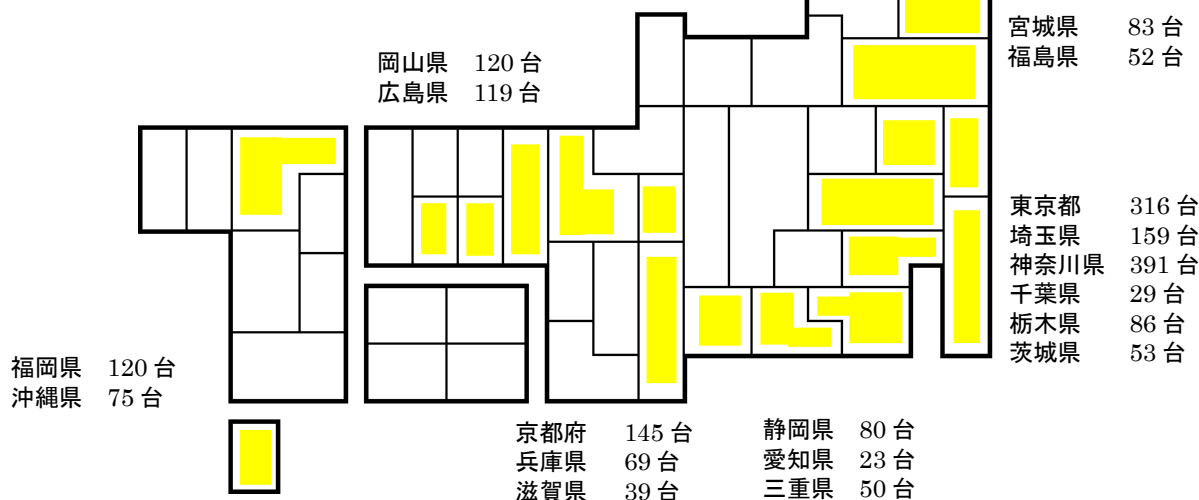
宮城県　83 台
福島県　52 台

岡山県　120 台
広島県　119 台

東京都　316 台
埼玉県　159 台
神奈川県　391 台
千葉県　29 台
栃木県　86 台
茨城県　53 台

福岡県　120 台
沖縄県　75 台

京都府　145 台
兵庫県　69 台
滋賀県　39 台

静岡県　80 台
愛知県　23 台
三重県　50 台